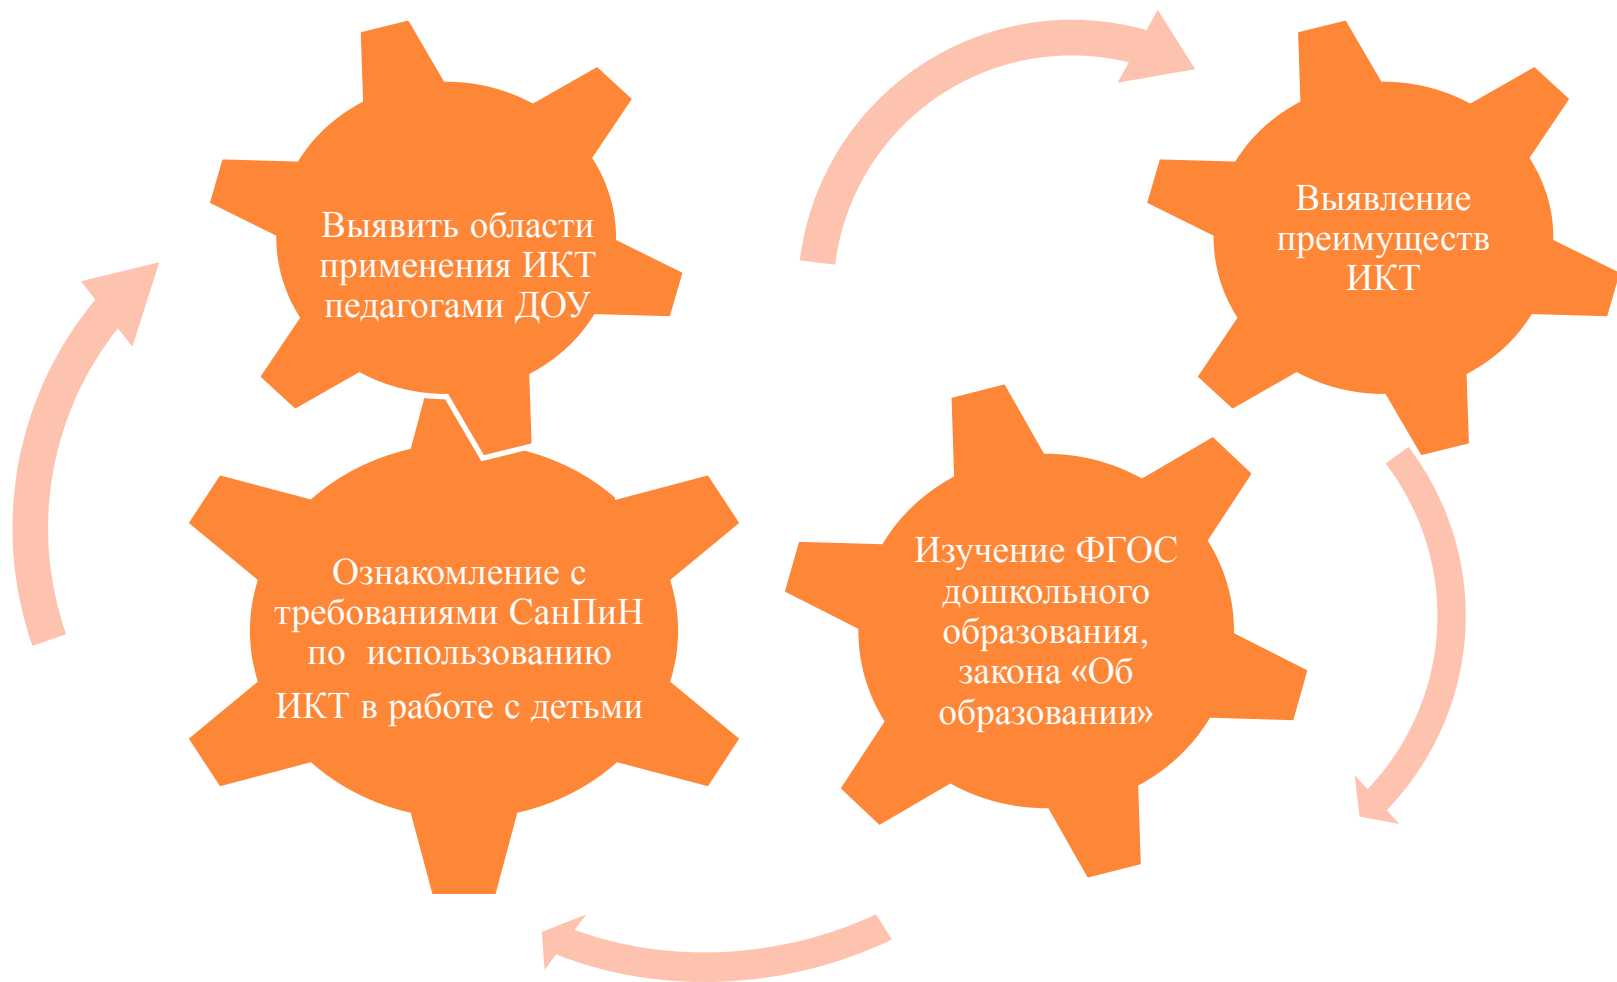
Выявить области применения ИКТ педагогами ДОУ

Выявление преимуществ ИКТ

Изучение ФГОС дошкольного образования, закона «Об образовании»

Ознакомление с требованиями СанПиН по использованию ИКТ в работе с детьми